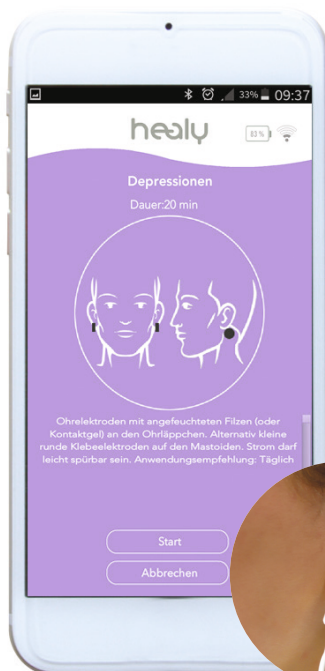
33% 09:37

healy

83%

Depressionen

Dauer:20 min

Ohrelektroden mit angefeuchteten Filzen (oder Kontaktgel) an den Ohrläppchen. Alternativ kleine runde Klebeelektroden auf den Mastoiden. Strom darf leicht spürbar sein. Anwendungsempfehlung: Täglich

Start

Abbrechen